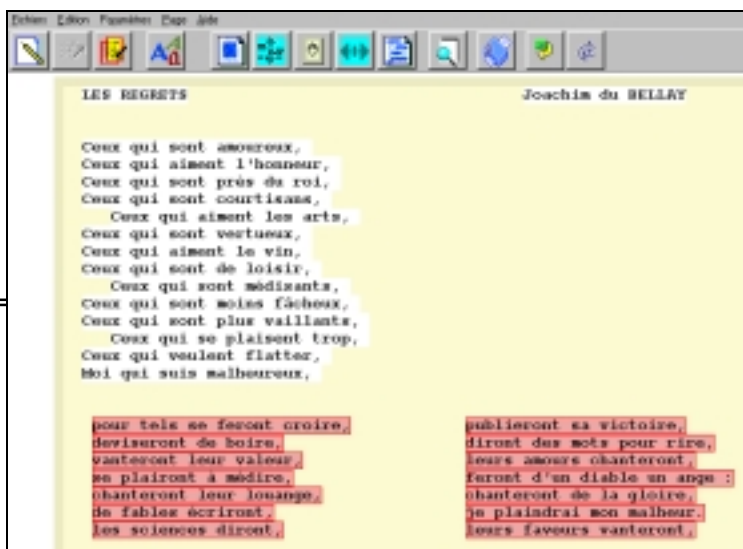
Fichier Edition Paramètres Page Aide

LES REGRETS

Joachim du BELLAY

Ceux qui sont amoureux,
Ceux qui aiment l'honneur,
Ceux qui sont près du roi,
Ceux qui sont courtisans,
Ceux qui aiment les arts,
Ceux qui sont vertueux,
Ceux qui aiment le vin,
Ceux qui sont de loisir,
Ceux qui sont médisants,
Ceux qui sont moins fâcheux,
Ceux qui sont plus vaillants,
Ceux qui se plaisent trop,
Ceux qui veulent flatter,
Moi qui suis malheureux,

pour tels se feront croire,
deviseront de boire,
vanteront leur valeur,
se plairont à médire,
chanteront leur louange,
de fables écriront,
les sciences diront,

publieront sa victoire,
diront des mots pour rire,
leurs amours chanteront,
feront d'un diable un ange :
chanteront de la gloire,
je plaindrai mon malheur,
leurs faveurs vanteront,